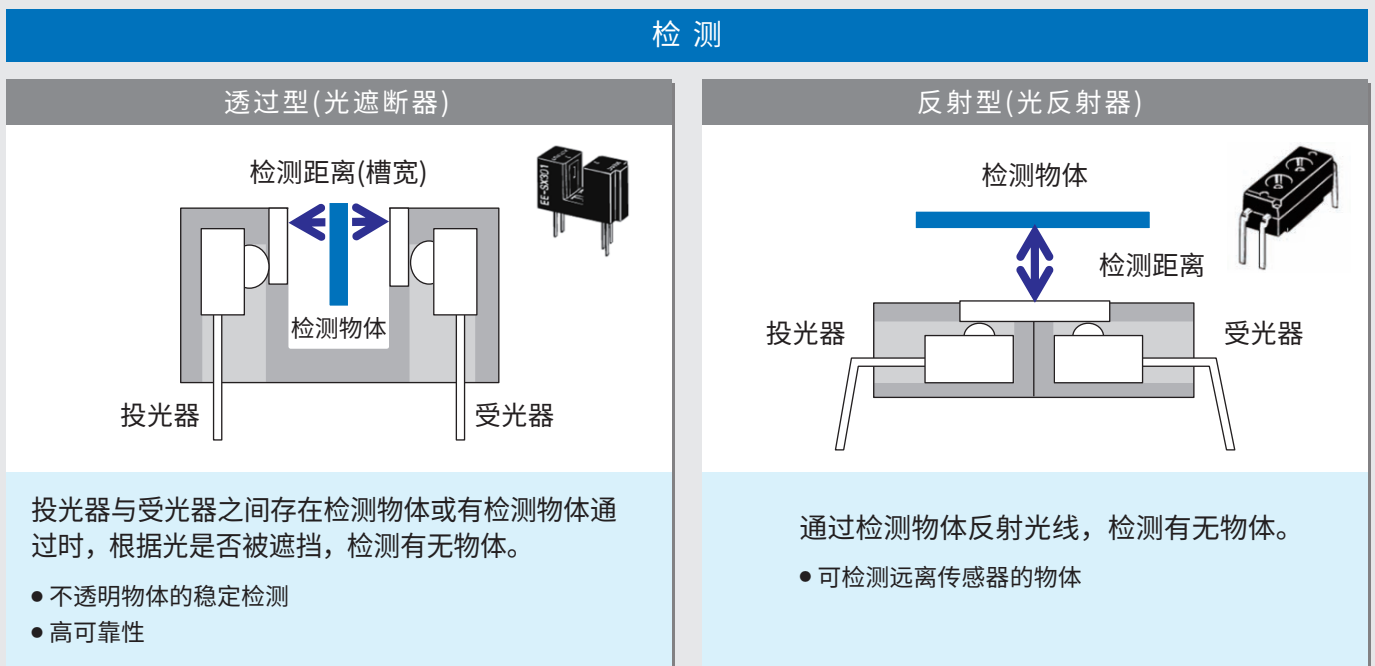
检 测

透过型(光遮断器)

检测距离(槽宽)

EE-SX301

检测物体

投光器

受光器

投光器与受光器之间存在检测物体或有检测物体通过时，根据光是否被遮挡，检测有无物体。

● 不透明物体的稳定检测

● 高可靠性

反射型(光反射器)

检测物体

检测距离

投光器

受光器

通过检测物体反射光线，检测有无物体。

● 可检测远离传感器的物体